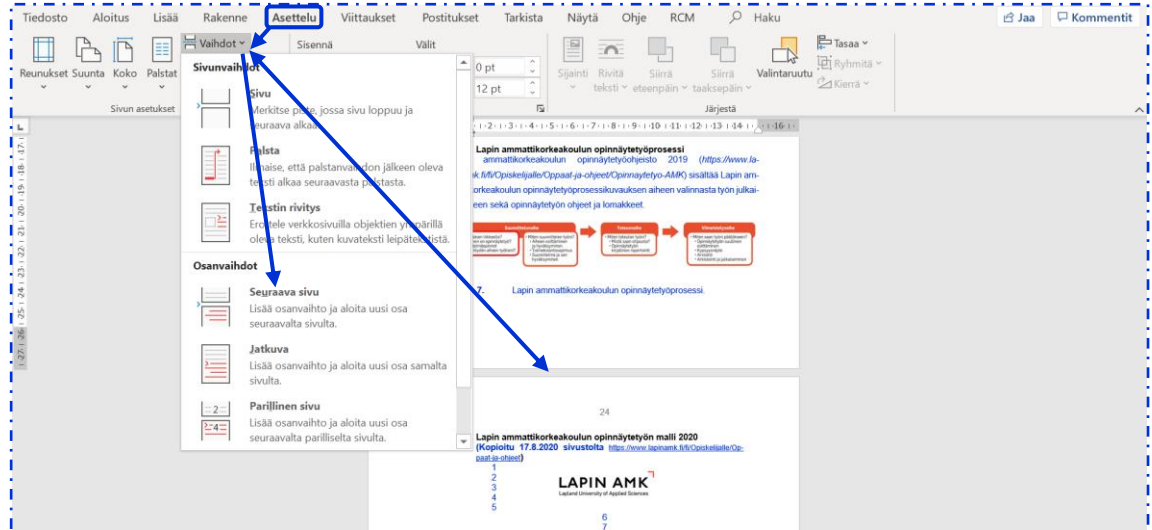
Tiedosto Aloitus Lisää Rakenne Asettelu Viittaukset Postitukset Tarkista Näytä Ohje RCM Haku

Jaa Kommentit

Reunukset Suunta Koko Palstat Vaihdot Sisennä Välit

0 pt
12 pt

Sijainti Rivitä teksti Siirrä eteenpäin Siirrä taaksepäin Valintaruutu Tasaa Ryhmitä Kierrä

Sivun asetukset Järjestä

Sivunvaihdot

Sivu
Merkitse piste, jossa sivu loppuu ja seuraava alkaa.

Palsta
Ilmaise, että palstanvaihdon jälkeen oleva teksti alkaa seuraavasta palstasta.

Tekstin rivitys
Erottele verkkosivuilla objektien ympärillä oleva teksti, kuten kuvateksti leipätekstistä.

Osanvaihdot

Seuraava sivu
Lisää osanvaihto ja aloita uusi osa seuraavalta sivulta.

Jatkuva
Lisää osanvaihto ja aloita uusi osa samalta sivulta.

Parillinen sivu
Lisää osanvaihto ja aloita uusi osa seuraavalta parilliselta sivulta.

Lapin ammattikorkeakoulun opinnäytetyöprosessi
ammattikorkeakoulun opinnäytetyöohjeisto 2019 (https://www.lapinamk.fi/fi/Opiskelijalle/Oppaat-ja-ohjeet/Opinnaytetyo-AMK) sisältää Lapin ammattikorkeakoulun opinnäytetyöprosessikuvauksen aiheen valinnasta työn julkaisemiseen sekä opinnäytetyön ohjeet ja lomakkeet.

7. Lapin ammattikorkeakoulun opinnäytetyöprosessi.

24

Lapin ammattikorkeakoulun opinnäytetyön malli 2020
(Kopioitu 17.8.2020 sivustolta https://www.lapinamk.fi/fi/Opiskelijalle/Oppaat-ja-ohjeet)

1
2
3
4
5

LAPIN AMK
Lapland University of Applied Sciences

6
7